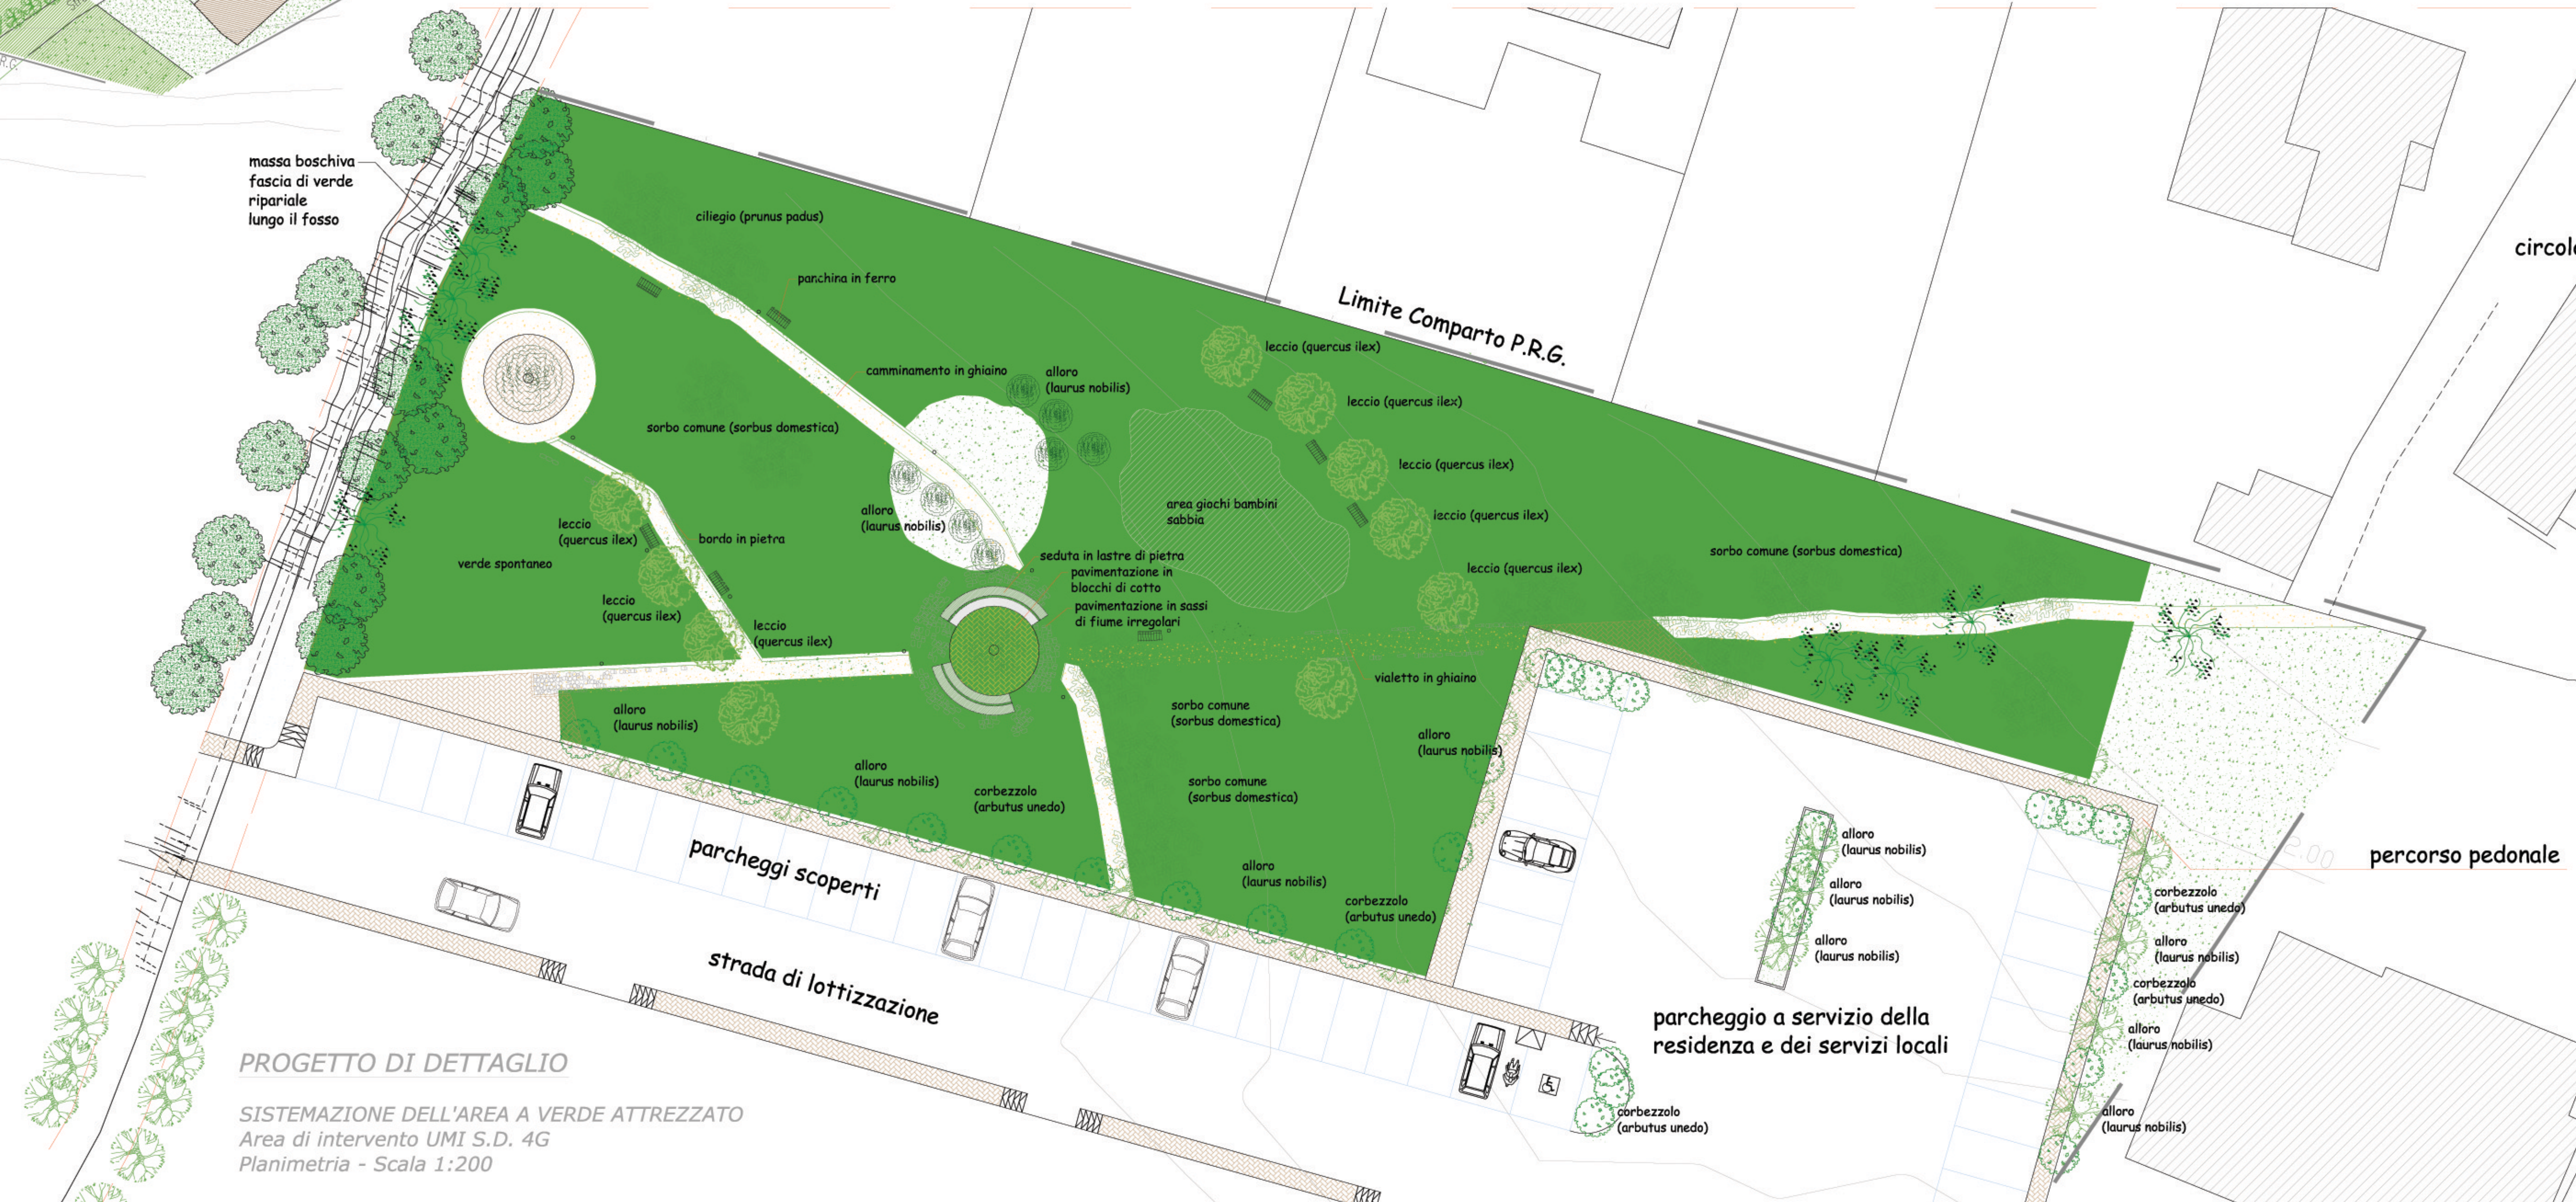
massa boschiva
fascia di verde
ripariale
lungo il fosso

ciliegio (prunus padus)

panchina in ferro

circolo

Limite Comparto P.R.G.

leccio (quercus ilex)

camminamento in ghiaino

alloro
(laurus nobilis)

leccio (quercus ilex)

sorbo comune (sorbus domestica)

leccio (quercus ilex)

area giochi bambini
sabbia

leccio (quercus ilex)

alloro
(laurus nobilis)

leccio
(quercus ilex)

bordo in pietra

seduta in lastre di pietra
pavimentazione in
blocchi di cotto
pavimentazione in sassi
di fiume irregolari

leccio (quercus ilex)

sorbo comune (sorbus domestica)

verde spontaneo

leccio
(quercus ilex)

leccio
(quercus ilex)

vialetto in ghiaino

sorbo comune
(sorbus domestica)

alloro
(laurus nobilis)

alloro
(laurus nobilis)

alloro
(laurus nobilis)

corbezzolo
(arbutus unedo)

sorbo comune
(sorbus domestica)

alloro
(laurus nobilis)

alloro
(laurus nobilis)

percorso pedonale

parcheggi scoperti

alloro
(laurus nobilis)

corbezzolo
(arbutus unedo)

corbezzolo
(arbutus unedo)

alloro
(laurus nobilis)

alloro
(laurus nobilis)

strada di lottizzazione

corbezzolo
(arbutus unedo)

parcheggio a servizio della
residenza e dei servizi locali

alloro
(laurus nobilis)

corbezzolo
(arbutus unedo)

alloro
(laurus nobilis)

PROGETTO DI DETTAGLIO

SISTEMAZIONE DELL'AREA A VERDE ATTREZZATO
Area di intervento UMI S.D. 4G
Planimetria - Scala 1:200